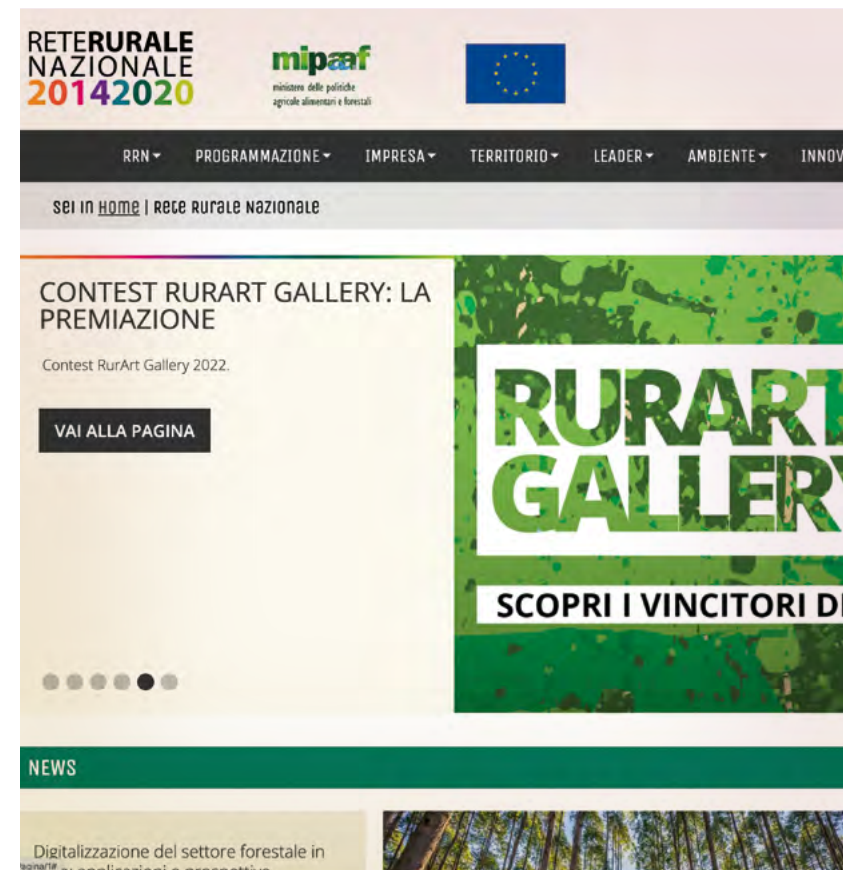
RETERURALE NAZIONALE 20142020

mipaaf
ministero delle politiche agricole alimentari e forestali

RRN▾ PROGRAMMAZIONE▾ IMPRESA▾ TERRITORIO▾ LEADER▾ AMBIENTE▾ INNOV

Sei in Home | Rete Rurale Nazionale

CONTEST RURART GALLERY: LA PREMIAZIONE

Contest RurArt Gallery 2022.

VAI ALLA PAGINA

RURART GALLERY

SCOPRI I VINCITORI D

NEWS

Digitalizzazione del settore forestale in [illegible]